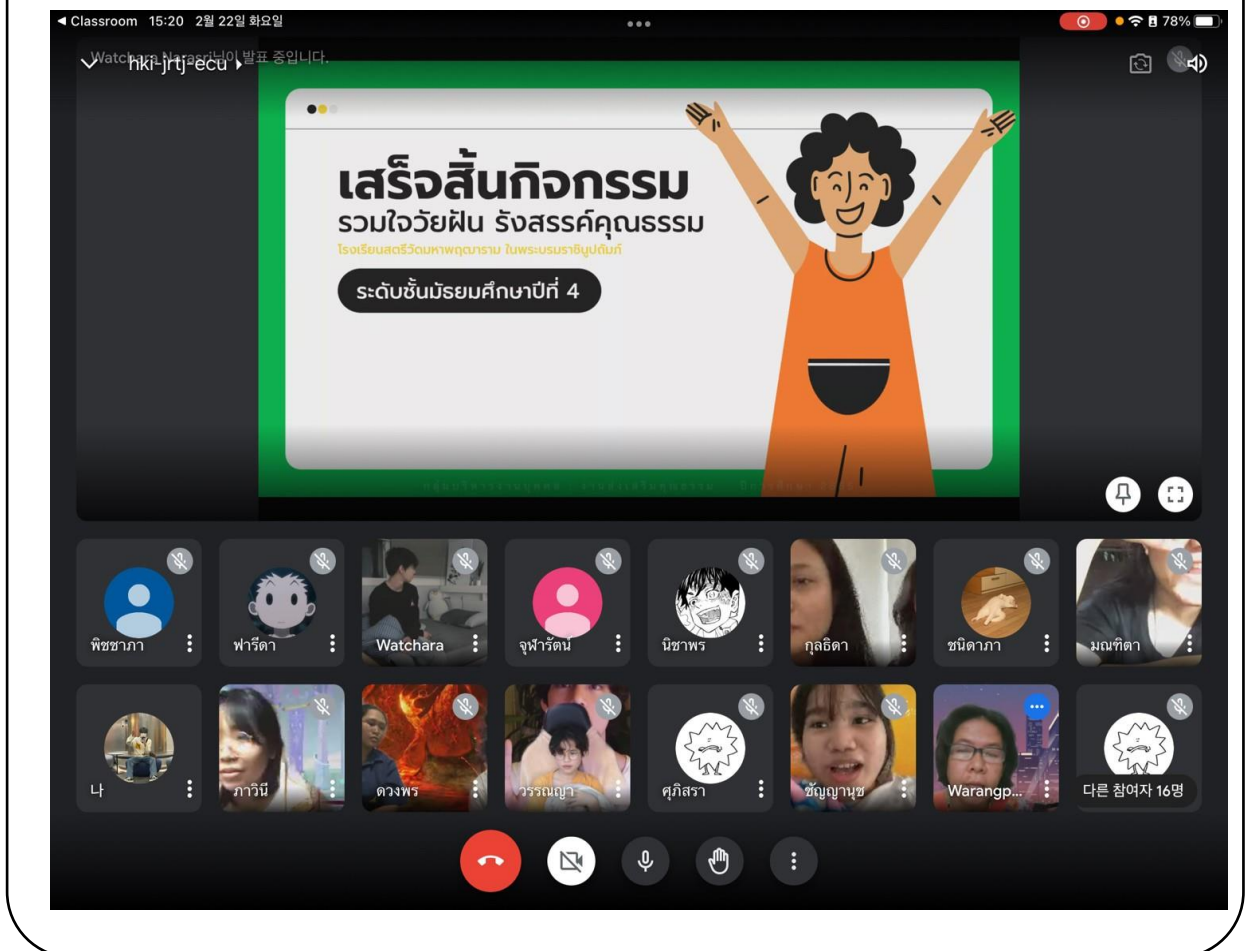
◂ Classroom 15:20 2월 22일 화요일

78%

Watchara Narasri님이 발표 중입니다.

hki-jrtj-ecu

เสร็จสิ้นกิจกรรม

รวมใจวัยฝัน รังสรรค์คุณธรรม

โรงเรียนสตรีวัดมหาพฤฒาราม ในพระบรมราชินูปถัมภ์

ระดับชั้นมัธยมศึกษาปีที่ 4

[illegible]

พิชชาภา

ฟารีดา

Watchara

จุฬารัตน์

นิชาพร

กุลธิดา

ชนิดาภา

มณฑิตา

나

ภาวินี

ดวงพร

วรรณญา

ศุภิสรา

ชัญญานุช

Warangp...

다른 참여자 16명